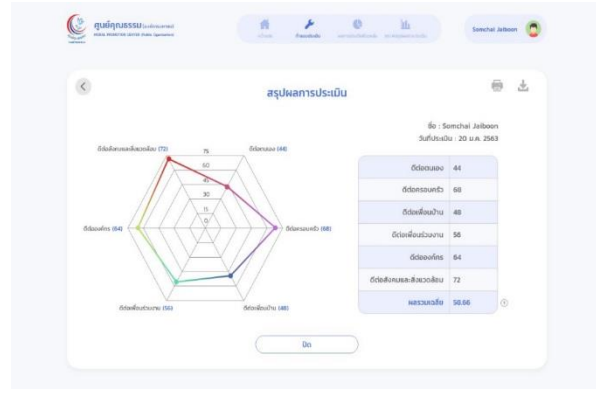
ศูนย์คุณธรรม (องค์การมหาชน)
MORAL PROMOTION CENTER (Public Organization)

Somchai Jaiboon

สรุปผลการประเมิน

ชื่อ : Somchai Jaiboon
วันที่ประเมิน : 20 ม.ค. 2563

ดีต่อสังคมและสิ่งแวดล้อม (72)
ดีต่อตนเอง (44)
ดีต่อครอบครัว (68)
ดีต่อเพื่อนบ้าน (48)
ดีต่อเพื่อนร่วมงาน (56)
ดีต่อองค์กร (64)

75
60
45
30
15
0

| | |
|---|---|
| ดีต่อตนเอง | 44 |
| ดีต่อครอบครัว | 68 |
| ดีต่อเพื่อนบ้าน | 48 |
| ดีต่อเพื่อนร่วมงาน | 56 |
| ดีต่อองค์กร | 64 |
| ดีต่อสังคมและสิ่งแวดล้อม | 72 |
| ผลรวมเฉลี่ย | 58.66 |

ปิด